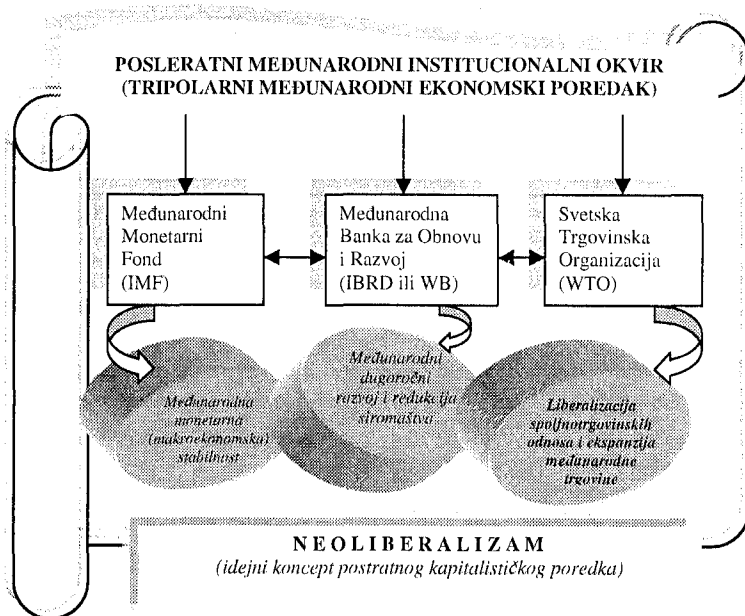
POSLERATNI MEĐUNARODNI INSTITUCIONALNI OKVIR
(TRIPOLARNI MEĐUNARODNI EKONOMSKI POREDAK)

Međunarodni Monetarni Fond (IMF)

Međunarodna Banka za Obnovu i Razvoj (IBRD ili WB)

Svetska Trgovinska Organizacija (WTO)

Međunarodna monetarna (makroekonomska) stabilnost

Međunarodni dugoročni razvoj i redukcija siromaštva

Liberalizacija spoljnotrgovinskih odnosa i ekspanzija međunarodne trgovine

NEOLIBERALIZAM
(idejni koncept postratnog kapitalističkog poretka)